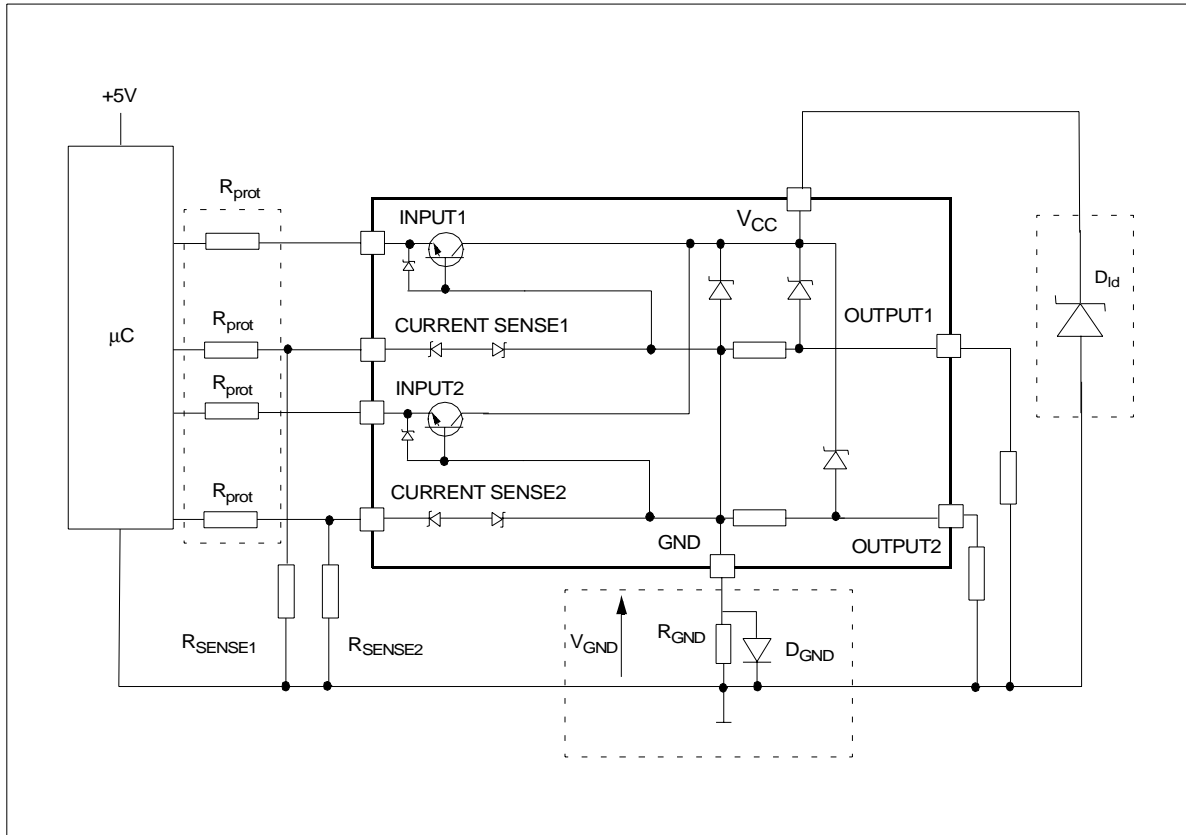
+5V

μC

$R_{prot}$

$R_{prot}$

$R_{prot}$

$R_{prot}$

INPUT1

CURRENT SENSE1

INPUT2

CURRENT SENSE2

$V_{CC}$

OUTPUT1

OUTPUT2

GND

$D_{ld}$

$R_{SENSE1}$

$R_{SENSE2}$

$V_{GND}$

$R_{GND}$

$D_{GND}$